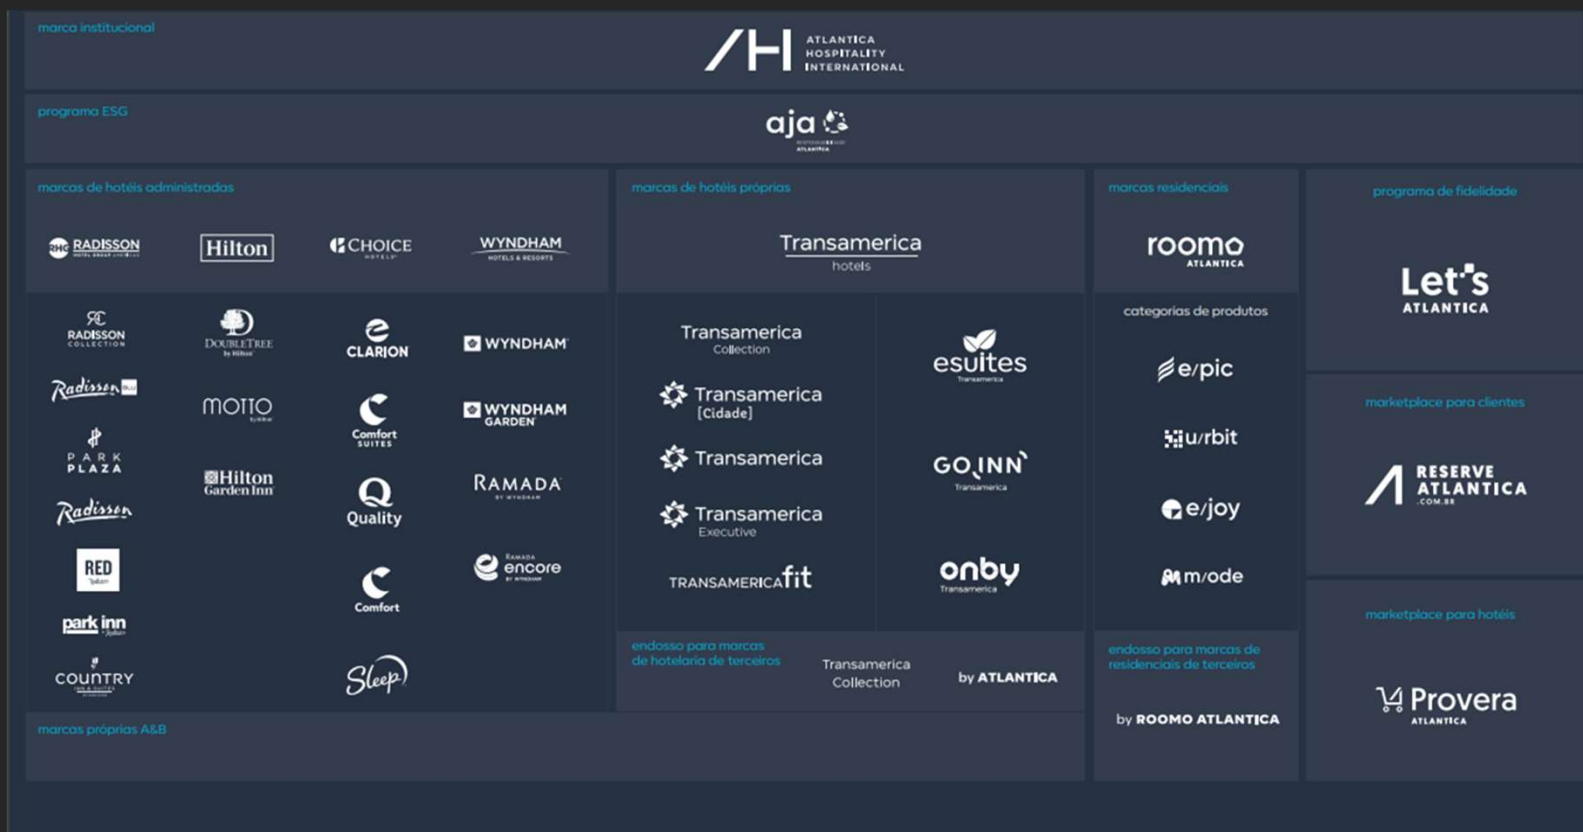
marca institucional

AH ATLANTICA HOSPITALITY INTERNATIONAL

programa ESG

aja

marcas de hotéis administradas

RHG RADISSON

Hilton

CHOICE HOTELS

WYNDHAM HOTELS & RESORTS

RADISSON COLLECTION

DOUBLETREE by Hilton

CLARION

WYNDHAM

Radisson Blu

MOTTO by Hilton

Comfort SUITES

WYNDHAM GARDEN

PARK PLAZA

Hilton Garden Inn

Quality

RAMADA BY WYNDHAM

Radisson

RED

Comfort

Ramada encore BY WYNDHAM

park inn by Radisson

COUNTRY INN & SUITES

Sleep

marcas de hotéis próprias

Transamerica hotels

Transamerica Collection

Transamerica [Cidade]

Transamerica

Transamerica Executive

TRANSAMERICAfit

esuites Transamerica

GO INN Transamerica

onby Transamerica

endosso para marcas de hotelaria de terceiros

Transamerica Collection

by ATLANTICA

marcas residenciais

roomo ATLANTICA

categorias de produtos

e/pic

u/rbit

e/joy

m/ode

endosso para marcas de residenciais de terceiros

by ROOMO ATLANTICA

programa de fidelidade

Let's ATLANTICA

marketplace para clientes

RESERVE ATLANTICA .COM.BR

marketplace para hotéis

Provera ATLANTICA

marcas próprias A&B